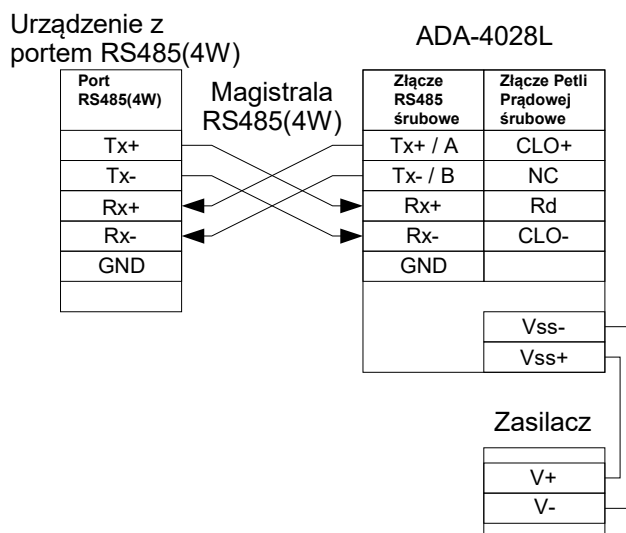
Urządzenie z portem RS485(4W)

ADA-4028L

| Port RS485(4W) |
|---|
| Tx+ |
| Tx- |
| Rx+ |
| Rx- |
| GND |
| |

Magistrala RS485(4W)

| Złącze RS485 śrubowe | Złącze Petli Prądowej śrubowe |
|---|---|
| Tx+ / A | CLO+ |
| Tx- / B | NC |
| Rx+ | Rd |
| Rx- | CLO- |
| GND | |

Vss-
Vss+

Zasilacz

V+
V-